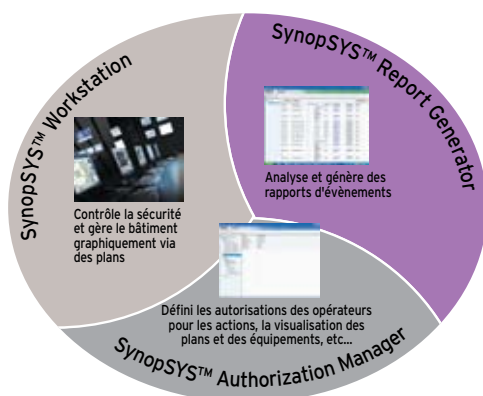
SynopSYS™ Workstation

Contrôle la sécurité et gère le bâtiment graphiquement via des plans

SynopSYS™ Report Generator

Analyse et génère des rapports d'évènements

Défini les autorisations des opérateurs pour les actions, la visualisation des plans et des équipements, etc...

SynopSYS™ Authorization Manager